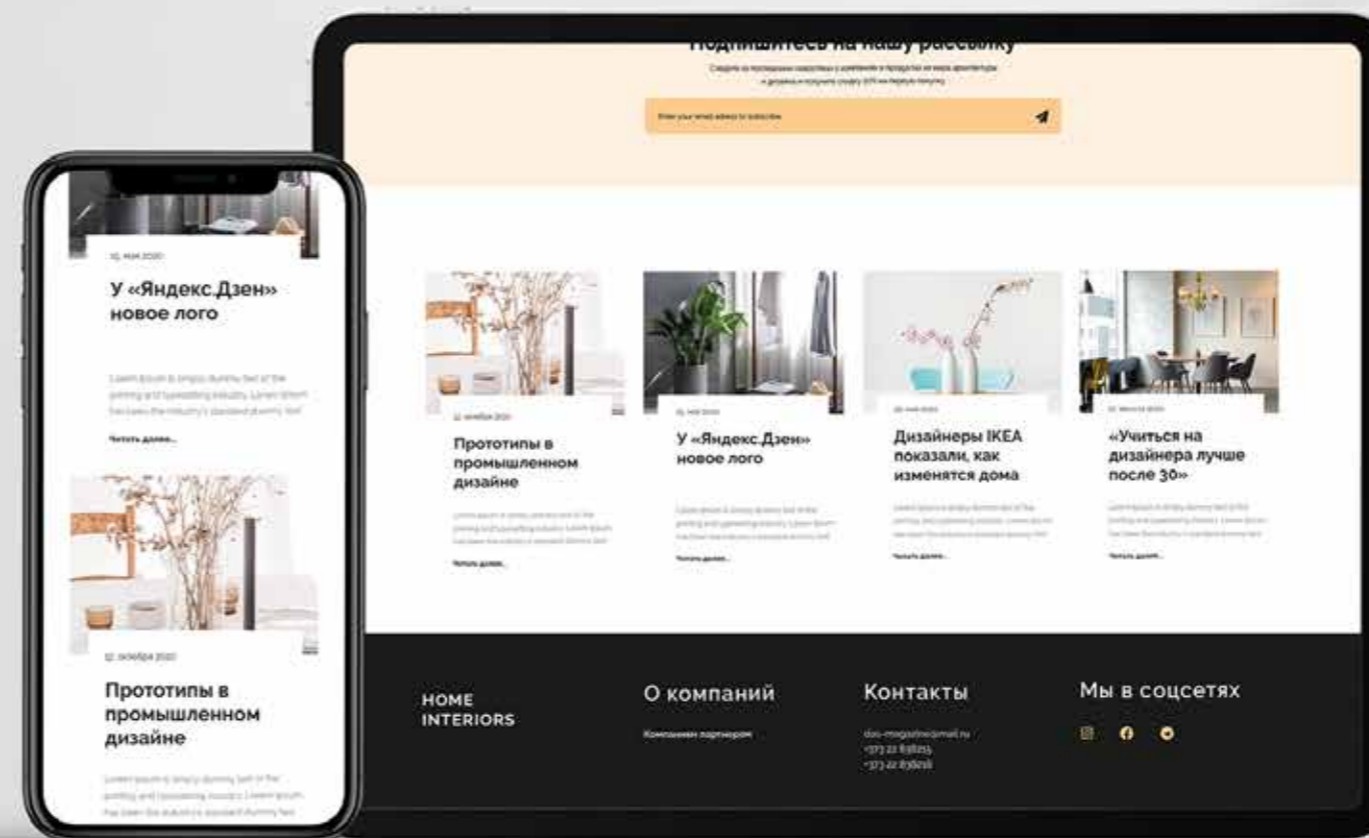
Подпишитесь на нашу рассылку

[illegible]

Enter your email adress to subscribe

12 октября 2020

Прототипы в промышленном дизайне

Lorem ipsum is simply dummy text of the printing and typesetting industry. Lorem Ipsum has been the industry's standard dummy text

Читать далее...

15 мая 2020

У «Яндекс.Дзен» новое лого

Lorem ipsum is simply dummy text of the printing and typesetting industry. Lorem Ipsum has been the industry's standard dummy text

Читать далее...

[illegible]

Дизайнеры IKEA показали, как изменятся дома

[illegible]

Читать далее...

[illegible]

«Учиться на дизайнера лучше после 30»

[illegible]

Читать далее...

HOME INTERIORS

О компаний

Компанием партнером

Контакты

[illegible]
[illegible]
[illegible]

Мы в соцсетях

15 мая 2020

У «Яндекс.Дзен» новое лого

Lorem ipsum is simply dummy text of the printing and typesetting industry. Lorem Ipsum has been the industry's standard dummy text

Читать далее...

12 октября 2020

Прототипы в промышленном дизайне

Lorem ipsum is simply dummy text of the printing and typesetting industry. Lorem Ipsum has been the industry's standard dummy text